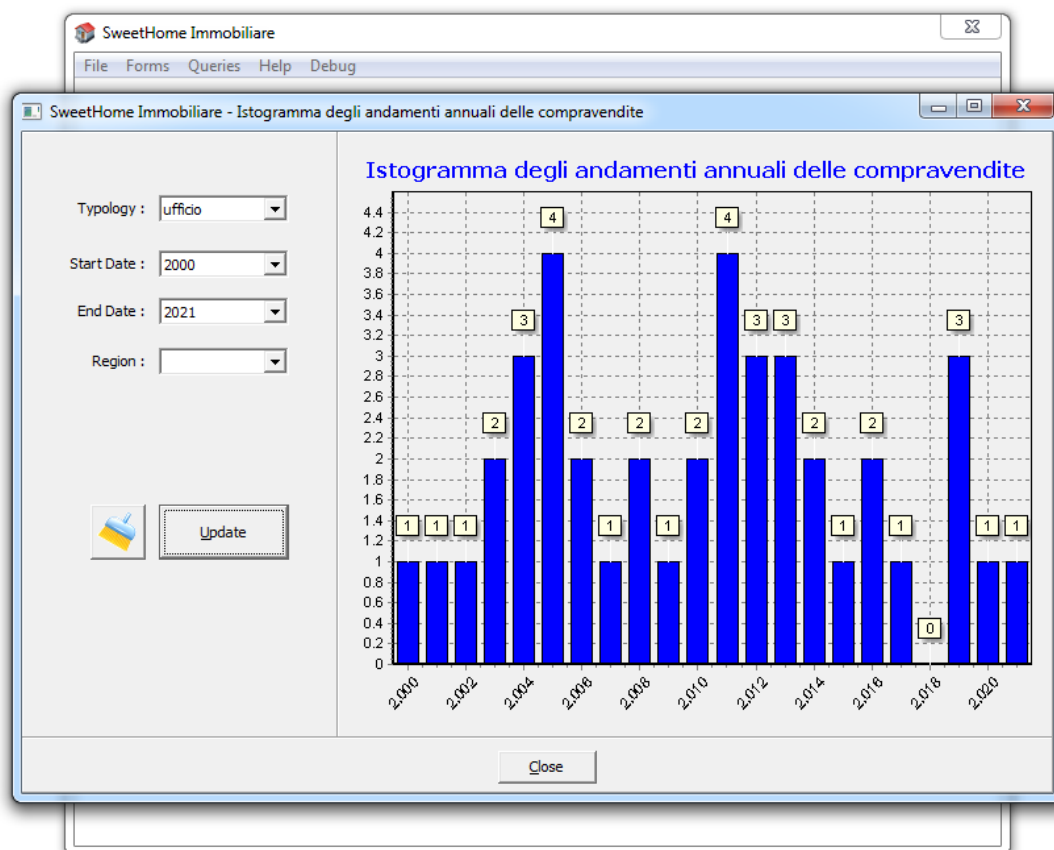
SweetHome Immobiliare

File Forms Queries Help Debug

SweetHome Immobiliare - Istogramma degli andamenti annuali delle compravendite

Typology : ufficio

Start Date : 2000

End Date : 2021

Region :

Update

Istogramma degli andamenti annuali delle compravendite

4.4
4.2
4
3.8
3.6
3.4
3.2
3
2.8
2.6
2.4
2.2
2
1.8
1.6
1.4
1.2
1
0.8
0.6
0.4
0.2
0

1 1 1 2 3 4 2 1 2 1 2 4 3 3 2 1 2 1 0 3 1 1

2,000 2,002 2,004 2,006 2,008 2,010 2,012 2,014 2,016 2,018 2,020

Close